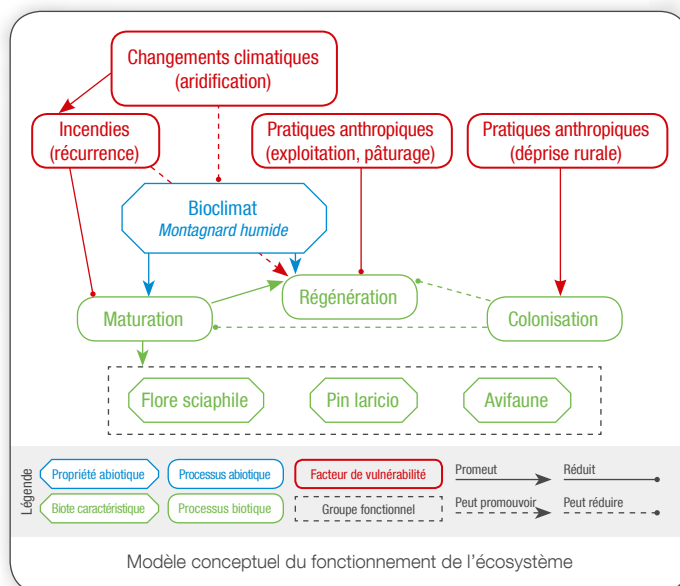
Changements climatiques
(aridification)

Incendies
(récurrence)

Pratiques anthropiques
(exploitation, pâturage)

Pratiques anthropiques
(déprise rurale)

Bioclimat
Montagnard humide

Régénération

Maturation

Colonisation

Flore sciaphile

Pin laricio

Avifaune

Légende

Propriété abiotique

Processus abiotique

Facteur de vulnérabilité

Promeut

Réduit

Biote caractéristique

Processus biotique

Groupe fonctionnel

Peut promouvoir

Peut réduire

Modèle conceptuel du fonctionnement de l'écosystème